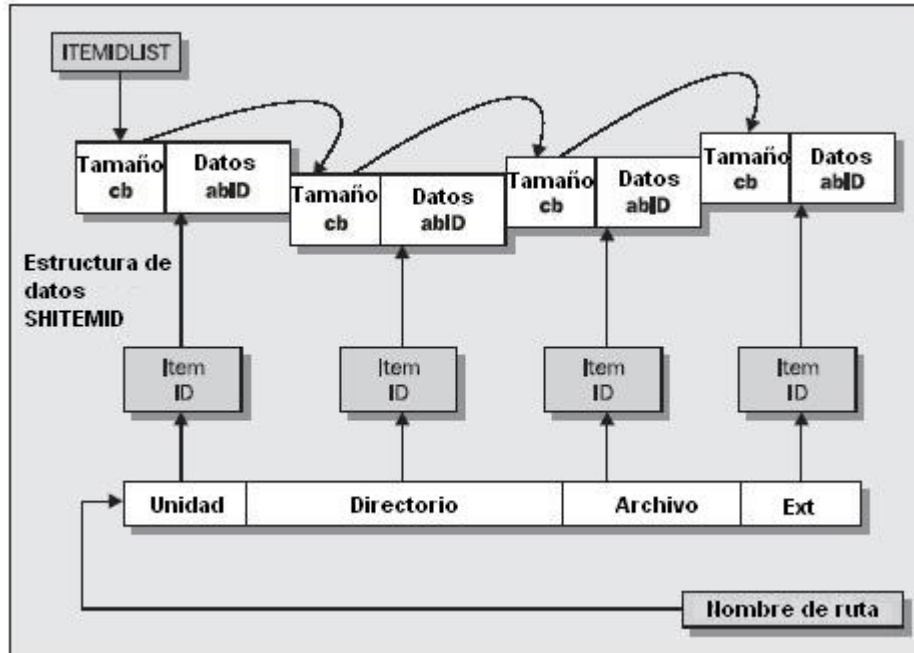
ITEMIDLIST

Tamaño cb | Datos abID

Tamaño cb | Datos abID

Tamaño cb | Datos abID

Tamaño cb | Datos abID

Estructura de datos SHITEMID

Item ID

Item ID

Item ID

Item ID

Unidad | Directorio | Archivo | Ext

Nombre de ruta